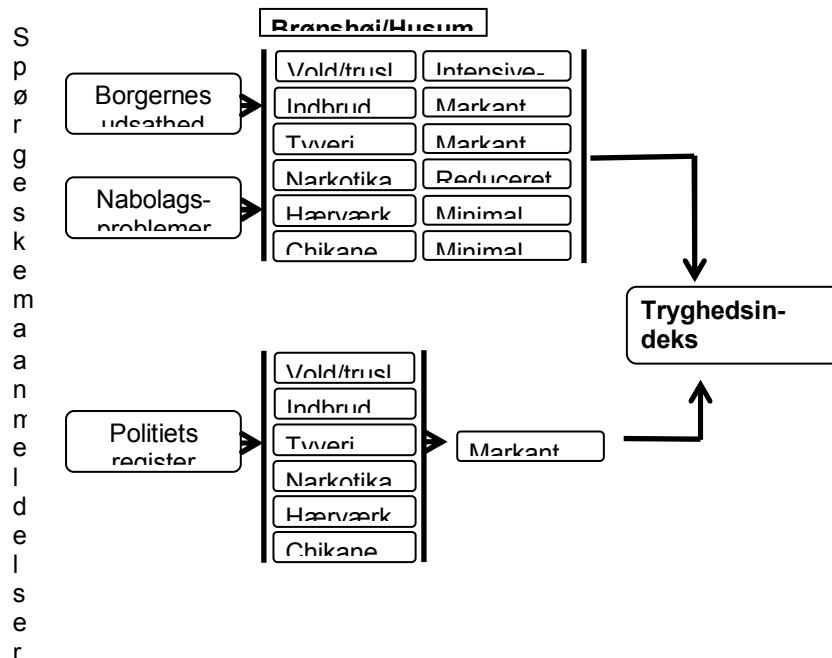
Spørgeskema anmeldelser

Brønshøj/Husum

Borgernes udsathed

Nabolags-problemer

Vold/trusl
Indbrud
Tyveri
Narkotika
Hærværk
Chikane

Intensive-
Markant
Markant
Reduceret
Minimal
Minimal

Tryghedsin-deks

Politiets register

Vold/trusl
Indbrud
Tyveri
Narkotika
Hærværk
Chikane

Markant